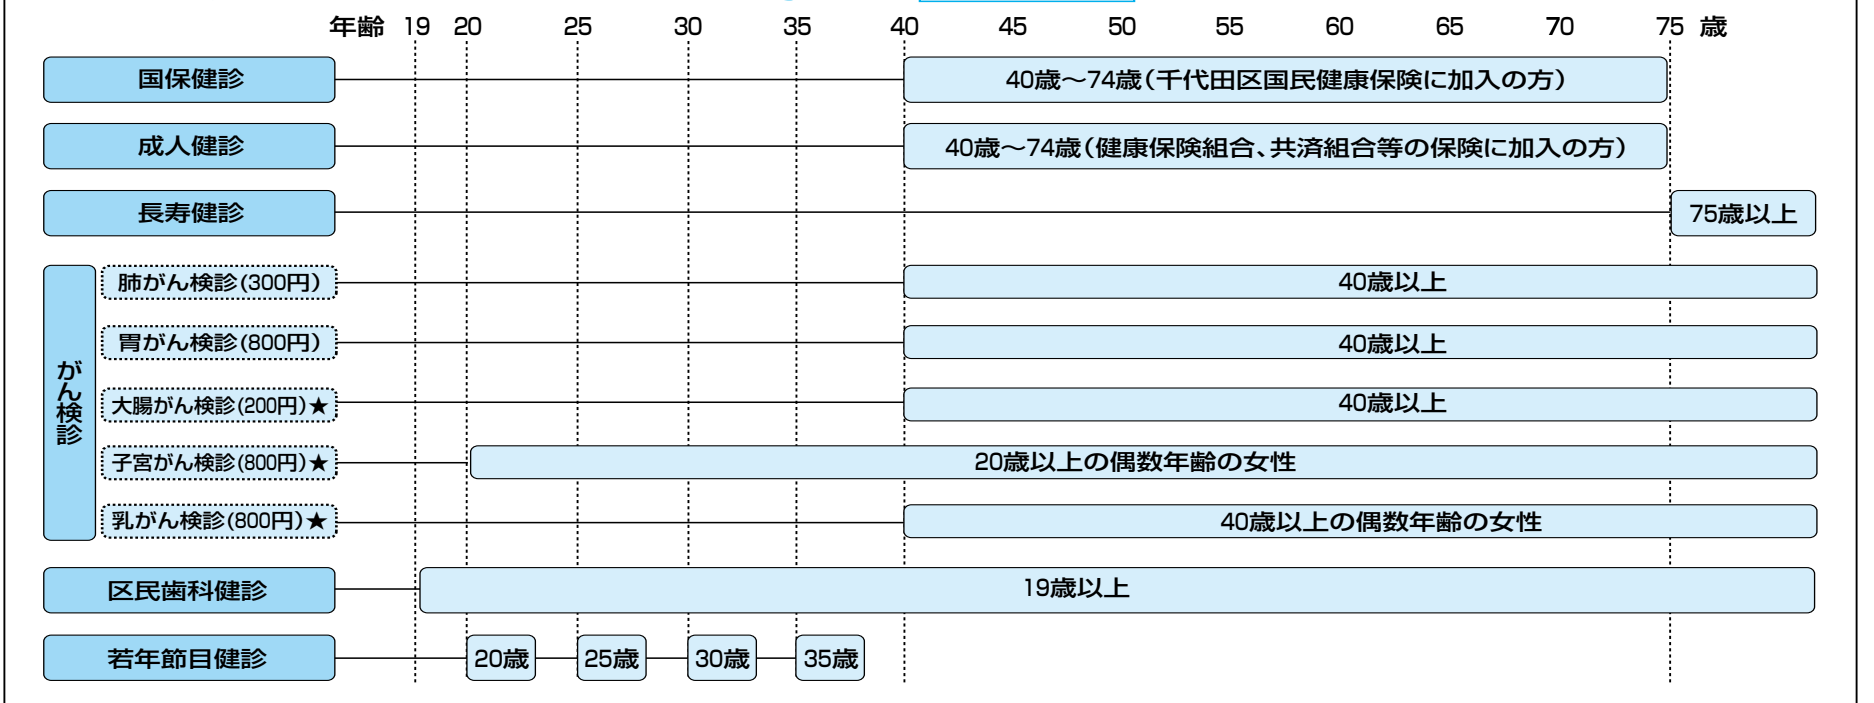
年齢 19 20 25 30 35 40 45 50 55 60 65 70 75 歳

国保健診 40歳～74歳（千代田区国民健康保険に加入の方）

成人健診 40歳～74歳（健康保険組合、共済組合等の保険に加入の方）

長寿健診 75歳以上

がん検診

肺がん検診(300円) 40歳以上

胃がん検診(800円) 40歳以上

大腸がん検診(200円)★ 40歳以上

子宮がん検診(800円)★ 20歳以上の偶数年齢の女性

乳がん検診(800円)★ 40歳以上の偶数年齢の女性

区民歯科健診 19歳以上

若年節目健診 20歳 25歳 30歳 35歳